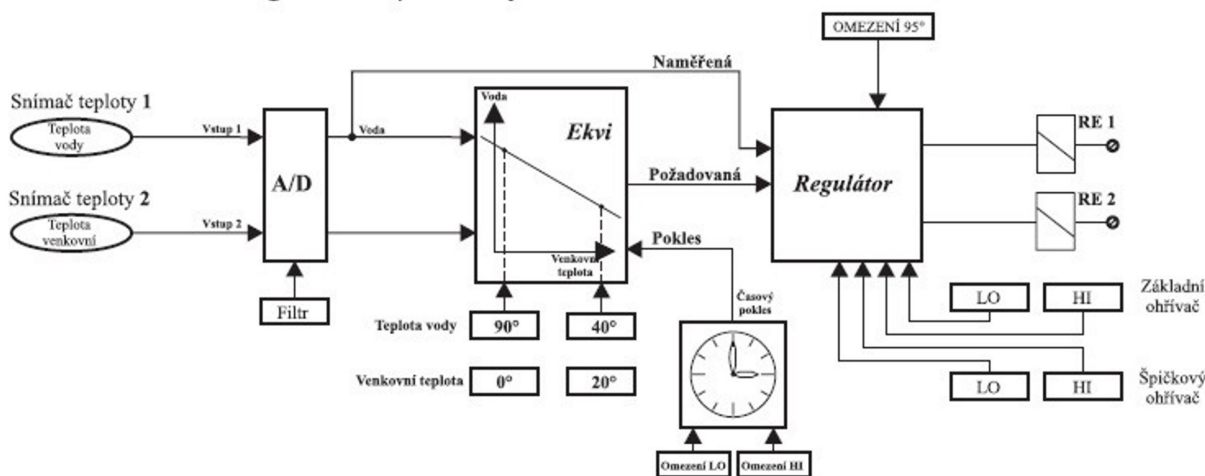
OMEZENÍ 95°

Naměřená

Snímač teploty 1

Teplota vody

Vstup 1

Voda

Voda

Ekvi

A/D

Regulátor

RE 1

RE 2

Požadovaná

Snímač teploty 2

Teplota venkovní

Vstup 2

Pokles

Venkovní teplota

Filtr

Časový pokles

Teplota vody

90°

40°

Venkovní teplota

0°

20°

LO

HI

Základní ohřívač

LO

HI

Špičkový ohřívač

Omezení LO

Omezení HI